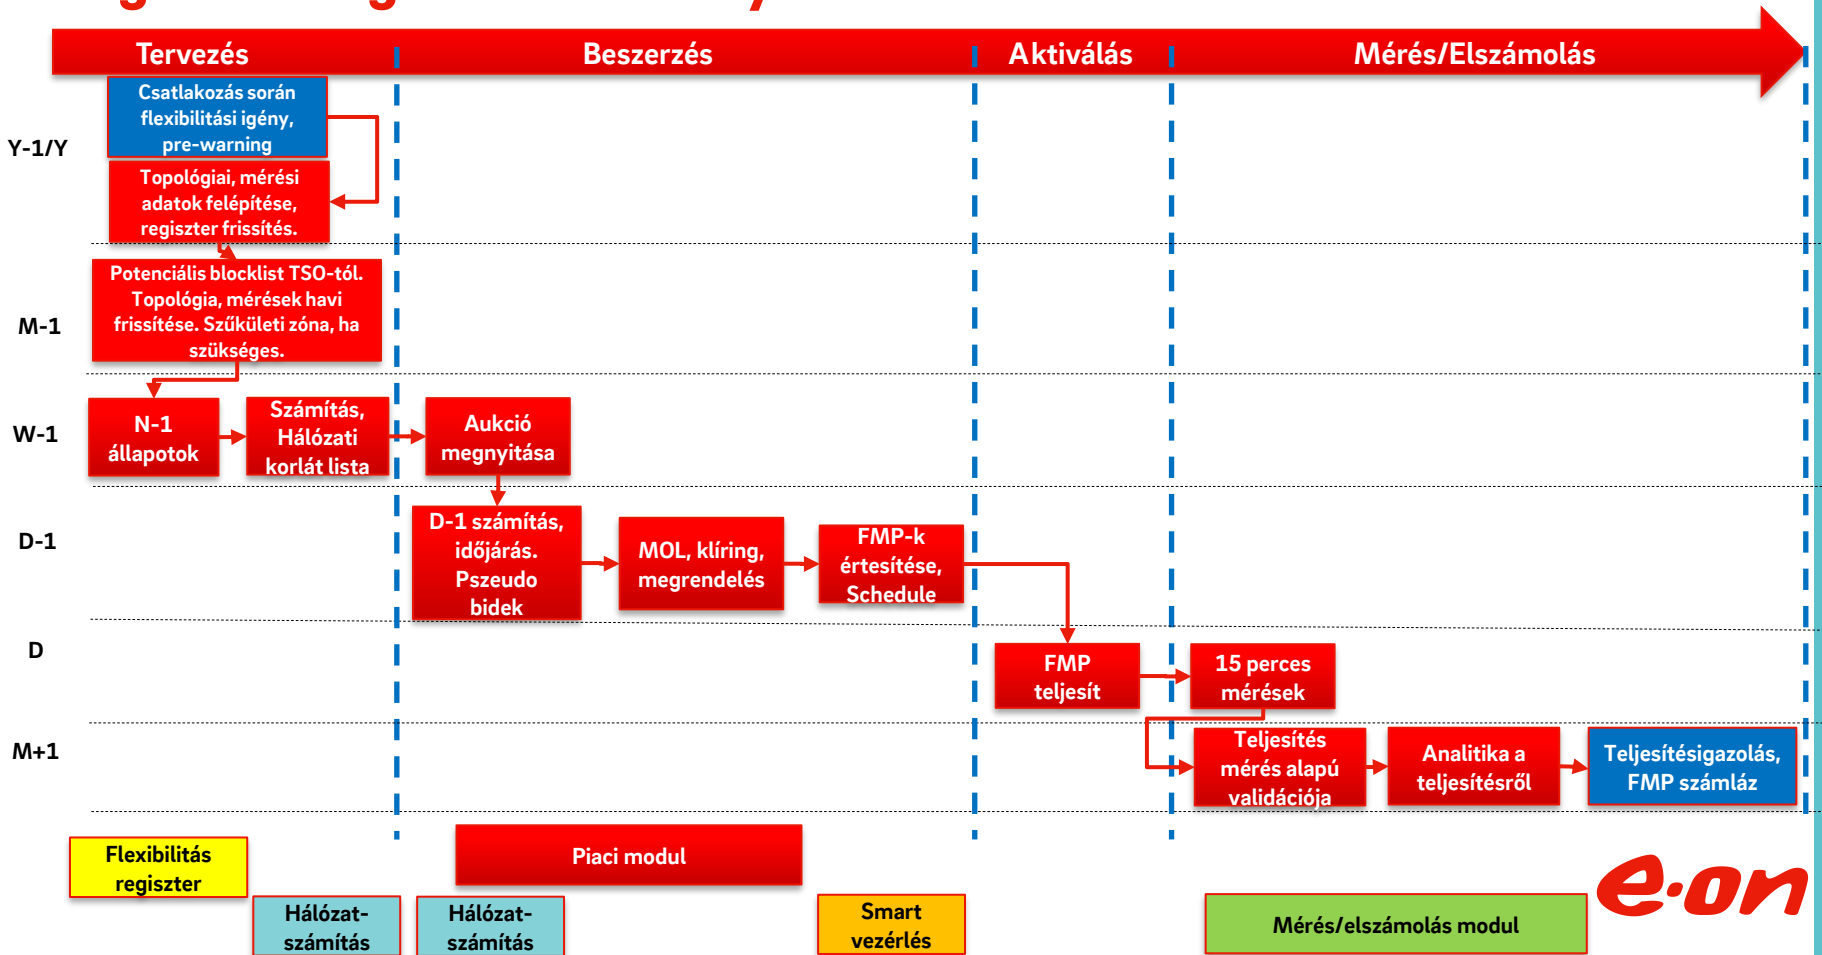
Tervezés | Beszerzés | Aktiválás | Mérés/Elszámolás

Y-1/Y

Csatlakozás során flexibilitási igény, pre-warning

Topológiai, mérési adatok felépítése, regiszter frissítés.

M-1

Potenciális blocklist TSO-tól. Topológia, mérések havi frissítése. Szűkületi zóna, ha szükséges.

W-1

N-1 állapotok

Számítás, Hálózati korlát lista

Aukció megnyitása

D-1

D-1 számítás, időjárás. Pszeudo bidek

MOL, klíring, megrendelés

FMP-k értesítése, Schedule

D

FMP teljesít

15 perces mérések

M+1

Teljesítés mérés alapú validációja

Analitika a teljesítésről

Teljesítésigazolás, FMP számláz

Flexibilitás regiszter

Hálózat-számítás

Hálózat-számítás

Piaci modul

Smart vezérlés

Mérés/elszámolás modul

e·on